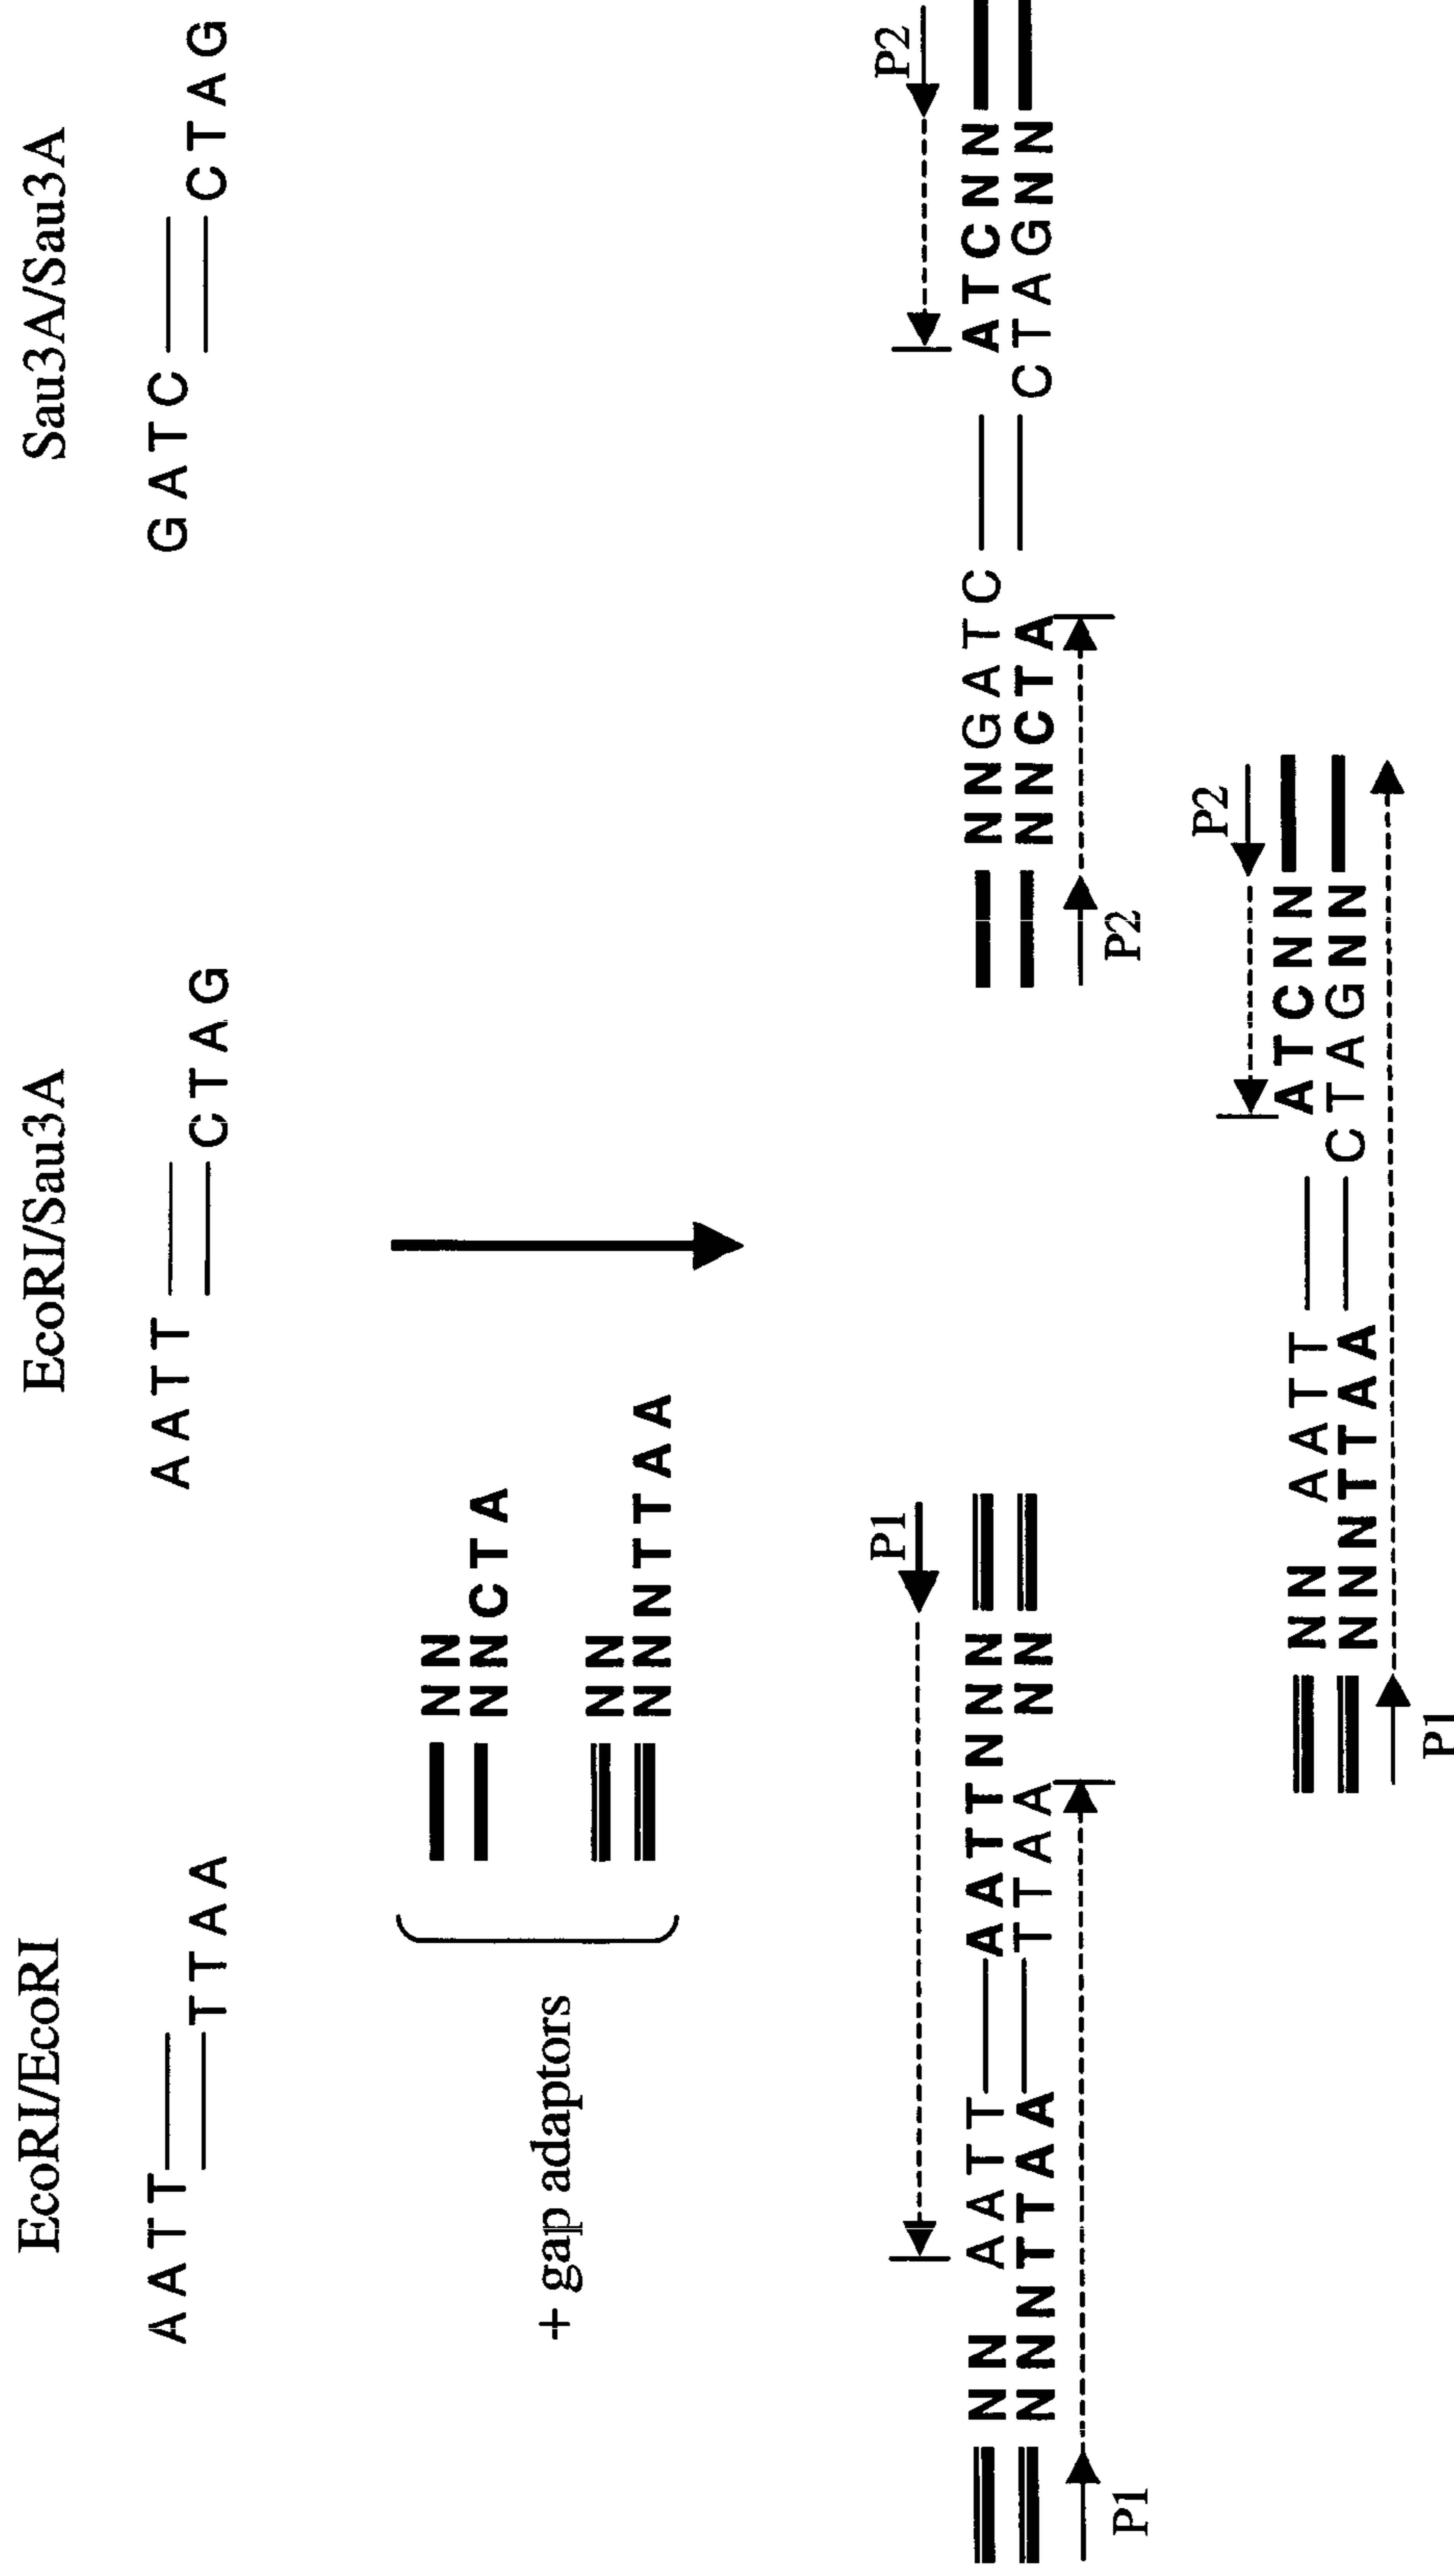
EcoRI/EcoRI

AATT
TTAA

EcoRI/Sau3A

AATT
CTAG

Sau3A/Sau3A

GATC
CTAG

+ gap adaptors

NN
NNCTA

NN
NNNTTAA

P1

NN AATT AATTNN
NNNTTAA TTAA NN

P1

NNGATC
NNCTA

P2

P2

ATCNN
CTAGNN

P2

NN AATT
NNNTTAA

P1

P2

ATCNN
CTAGNN